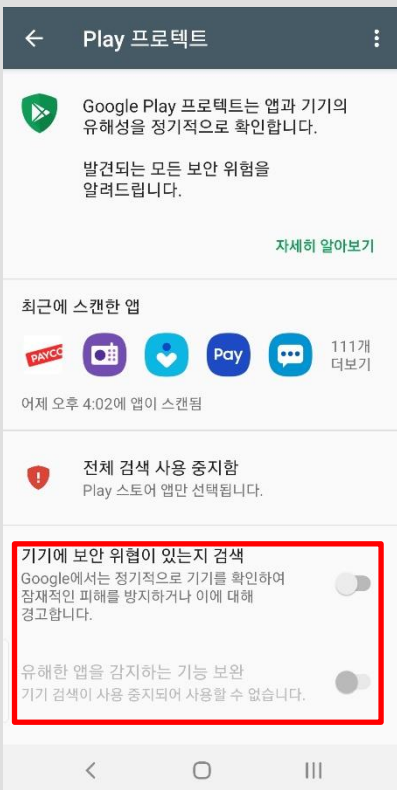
Play 프로텍트

Google Play 프로텍트는 앱과 기기의 유해성을 정기적으로 확인합니다.

발견되는 모든 보안 위험을 알려드립니다.

자세히 알아보기

최근에 스캔한 앱

PAYCO

Pay

111개 더보기

어제 오후 4:02에 앱이 스캔됨

전체 검색 사용 중지함
Play 스토어 앱만 선택됩니다.

기기에 보안 위협이 있는지 검색
Google에서는 정기적으로 기기를 확인하여 잠재적인 피해를 방지하거나 이에 대해 경고합니다.

유해한 앱을 감지하는 기능 보완
기기 검색이 사용 중지되어 사용할 수 없습니다.